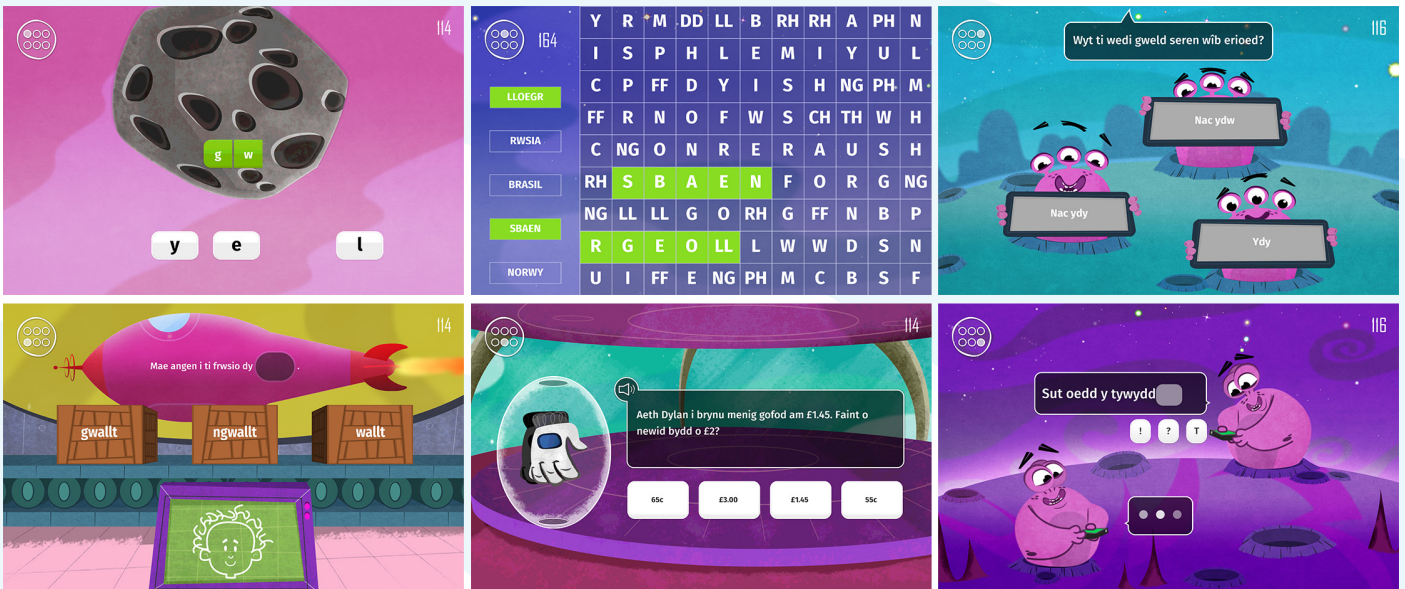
114

g w

y e l

164

LLOEGR

RWSIA

BRASIL

SBAEN

NORWY

| Y | R | M | DD | LL | B | RH | RH | A | PH | N |
|---|---|---|---|---|---|---|---|---|---|---|
| I | S | P | H | L | E | M | I | Y | U | L |
| C | P | FF | D | Y | I | S | H | NG | PH | M |
| FF | R | N | O | F | W | S | CH | TH | W | H |
| C | NG | O | N | R | E | R | A | U | S | H |
| RH | S | B | A | E | N | F | O | R | G | NG |
| NG | LL | LL | G | O | RH | G | FF | N | B | P |
| R | G | E | O | LL | L | W | W | D | S | N |
| U | I | FF | E | NG | PH | M | C | B | S | F |

116

Wyt ti wedi gweld seren wîb erioed?

Nac ydw

Nac ydy

Ydy

114

Mae angen i ti frwsio dy

gwallt

ngwallt

wallt

114

Aeth Dylan i brynu menig gofod am £1.45. Faint o newid bydd o £2?

65c

£3.00

£1.45

55c

116

Sut oedd y tywydd

!

?

T